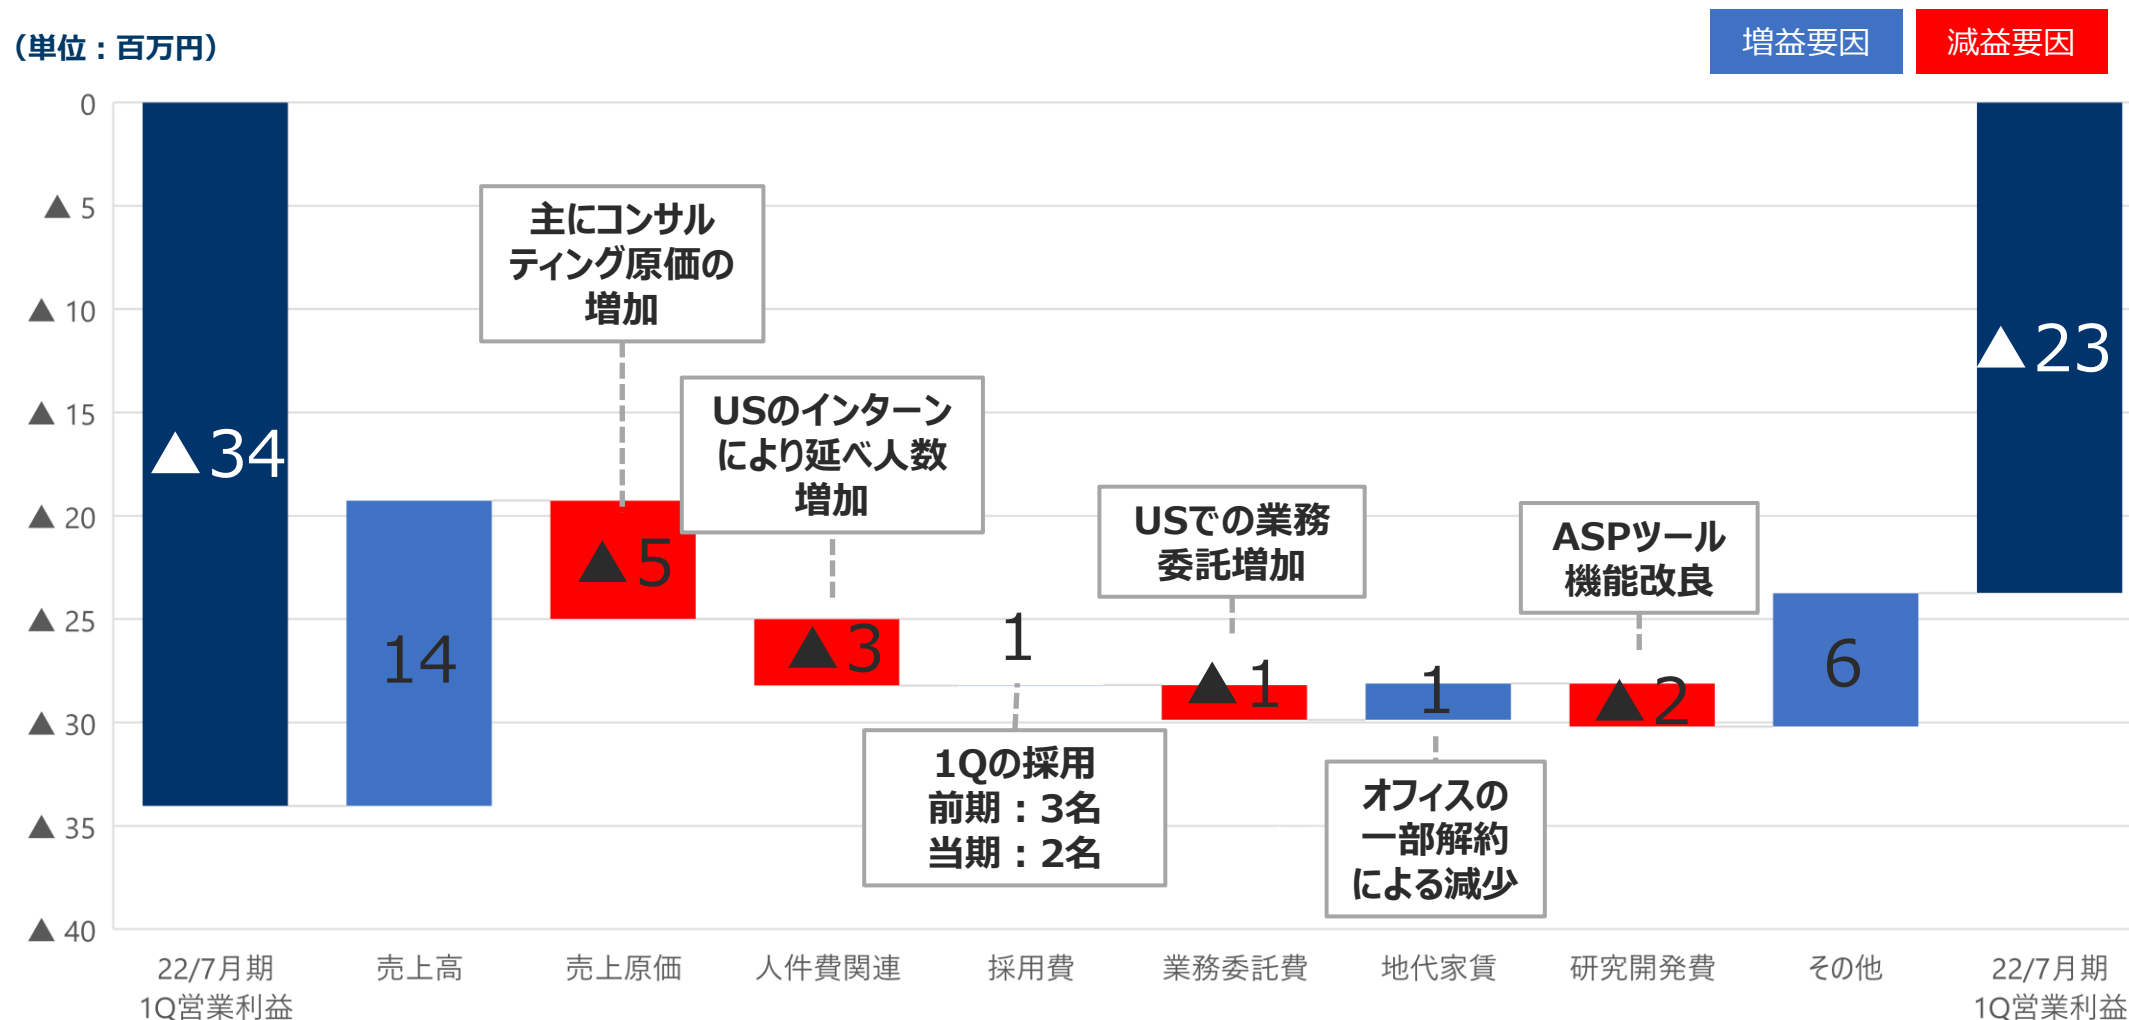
(単位：百万円)

増益要因 減益要因

0
▲5
▲10
▲15
▲20
▲25
▲30
▲35
▲40

▲34

14

主にコンサルティング原価の増加

▲5

USのインターンにより延べ人数増加

▲3

1

1Qの採用
前期：3名
当期：2名

USでの業務委託増加

▲1

1

オフィスの一部解約による減少

ASPツール機能改良

▲2

6

▲23

22/7月期 1Q営業利益
売上高
売上原価
人件費関連
採用費
業務委託費
地代家賃
研究開発費
その他
22/7月期 1Q営業利益